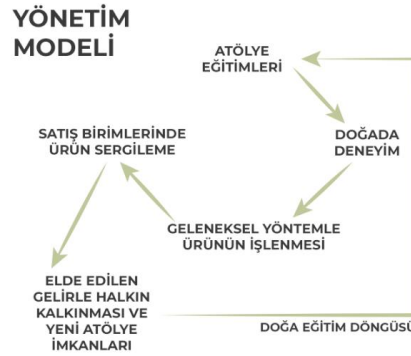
YÖNETİM
MODELİ

ATÖLYE
EĞİTİMLERİ

DOĞADA
DENEYİM

GELENEKSEL YÖNTEMLE
ÜRÜNÜN İŞLENMESİ

SATIŞ BİRİMLERİNDE
ÜRÜN SERGİLEME

ELDE EDİLEN
GELİRLE HALKIN
KALKINMASI VE
YENİ ATÖLYE
İMKANLARI

DOĞA EĞİTİM DÖNGÜSÜ